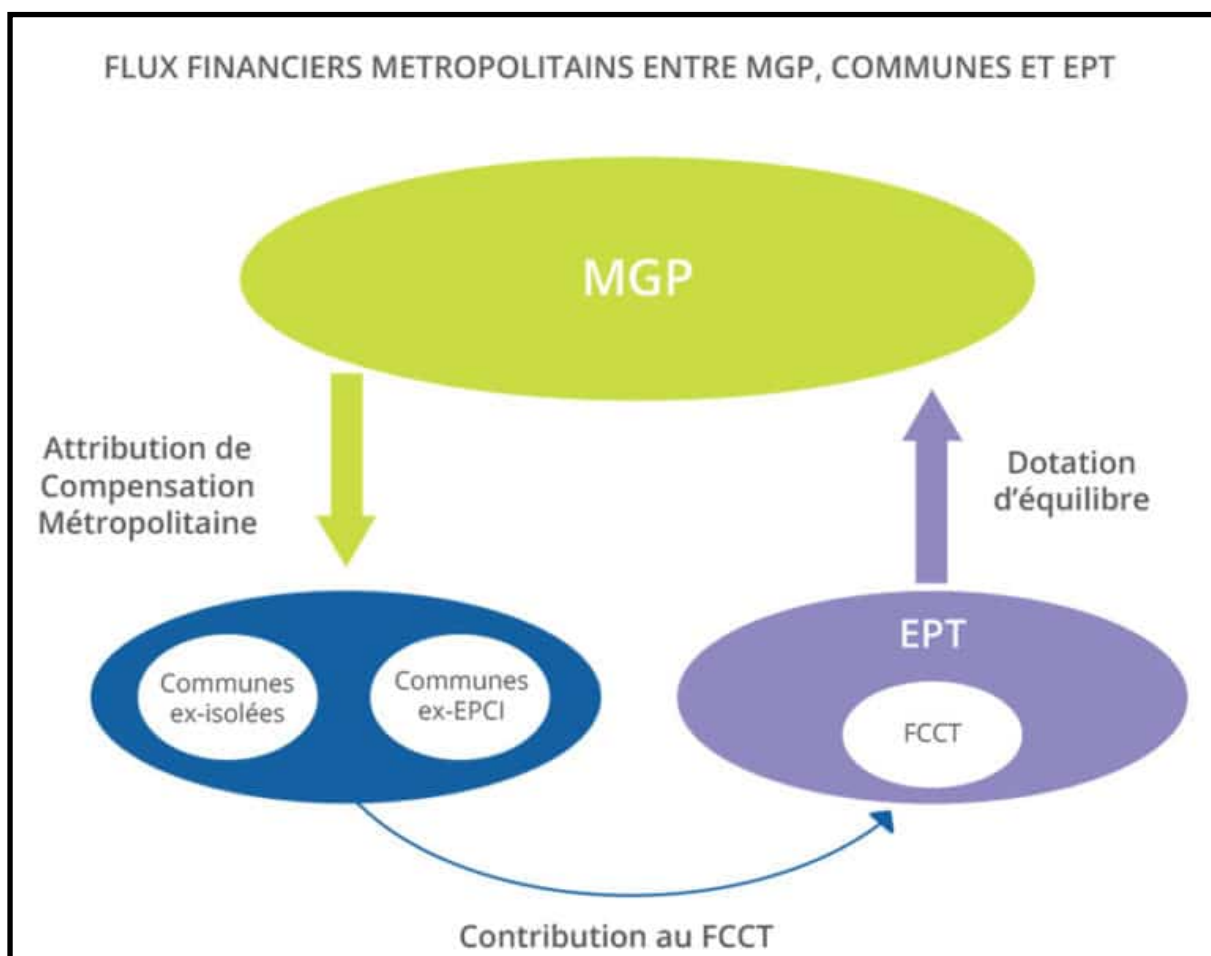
FLUX FINANCIERS METROPOLITAINS ENTRE MGP, COMMUNES ET EPT

MGP

Attribution de Compensation Métropolitaine

Dotation d'équilibre

Communes ex-isolées

Communes ex-EPCI

EPT

FCCT

Contribution au FCCT